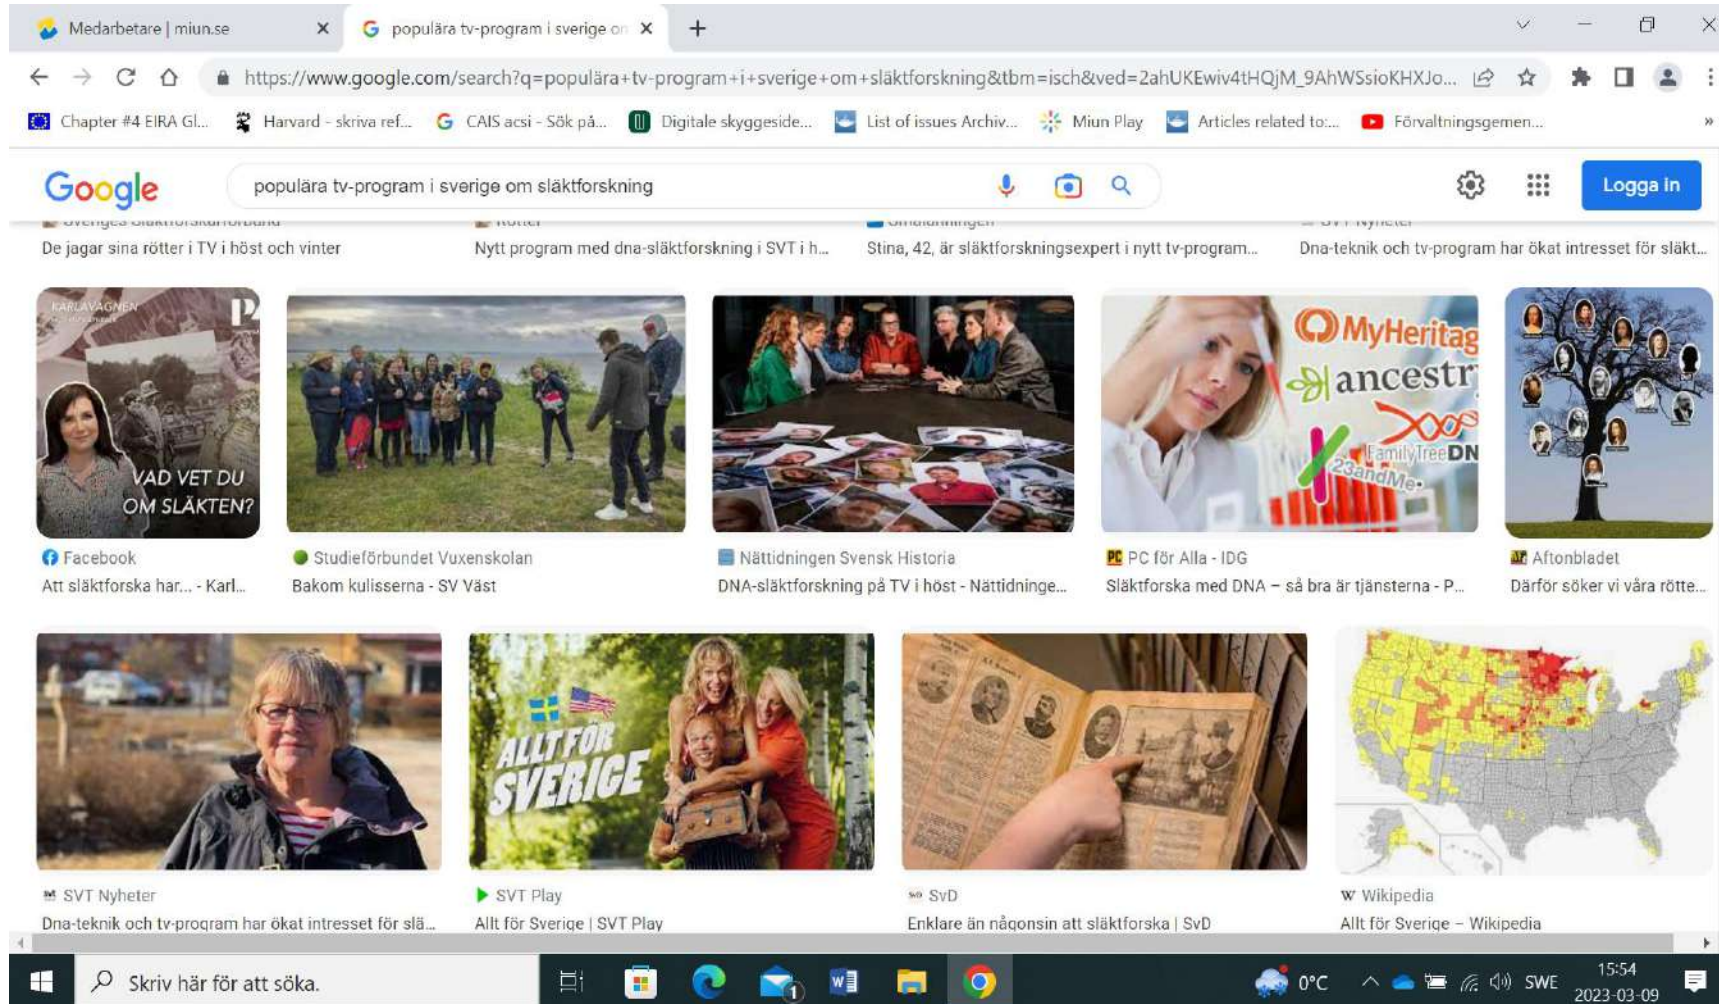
Medarbetare | miun.se
populära tv-program i sverige om
https://www.google.com/search?q=populära+tv-program+i+sverige+om+släktforskning&tbm=isch&ved=2ahUKEwiv4tHQjM_9AhWSsioKHXJo...
Chapter #4 EIRA Gl... Harvard - skriva ref... CAIS acsi - Sök på... Digitale skyggeside... List of issues Archiv... Miun Play Articles related to:... Förvaltningsgemen...

Google
populära tv-program i sverige om släktforskning
Logga in

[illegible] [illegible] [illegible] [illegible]
De jagar sina rötter i TV i höst och vinter
Nytt program med dna-släktforskning i SVT i h...
Stina, 42, är släktforskningsexpert i nytt tv-program...
Dna-teknik och tv-program har ökat intresset för släkt...

KARLAVAGNEN
P
VAD VET DU OM SLÄKTEN?
MyHeritag
ancestr
FamilyTreeDN
23andMe

Facebook
Att släktforska har... - Karl...
Studieförbundet Vuxenskolan
Bakom kulisserna - SV Väst
Nättidningen Svensk Historia
DNA-släktforskning på TV i höst - Nättidninge...
PC för Alla - IDG
Släktforska med DNA – så bra är tjänsterna - P...
Aftonbladet
Därför söker vi våra rötte...

ALLT FÖR SVERIGE

SVT Nyheter
Dna-teknik och tv-program har ökat intresset för slä...
SVT Play
Allt för Sverige | SVT Play
SvD
Enklare än någonsin att släktforska | SvD
Wikipedia
Allt för Sverige – Wikipedia

Skriv här för att söka.
0°C SWE 15:54 2023-03-09